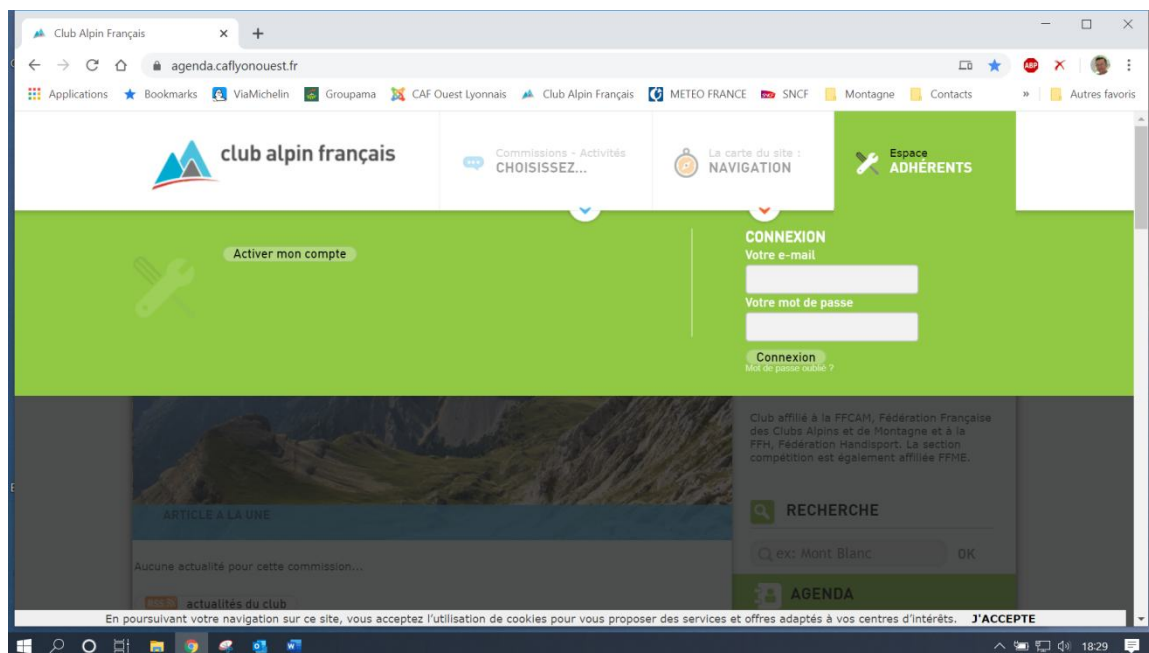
Club Alpin Français × +

agenda.caflyonouest.fr

Applications Bookmarks ViaMichelin Groupama CAF Ouest Lyonnais Club Alpin Français METEO FRANCE SNCF Montagne Contacts » Autres favoris

club alpin français

Commissions - Activités
CHOISISSEZ...

La carte du site :
NAVIGATION

Espace
ADHÉRENTS

Activer mon compte

CONNEXION
Votre e-mail
Votre mot de passe
Connexion
Mot de passe oublié ?

Club affilié à la FFCAM, Fédération Française des Clubs Alpins et de Montagne et à la FFH, Fédération Handisport. La section compétition est également affiliée FFME.

ARTICLE À LA UNE

RECHERCHE

ex: Mont Blanc OK

Aucune actualité pour cette commission...

actualités du club

AGENDA

En poursuivant votre navigation sur ce site, vous acceptez l'utilisation de cookies pour vous proposer des services et offres adaptés à vos centres d'intérêts. J'ACCEPTE

18:29